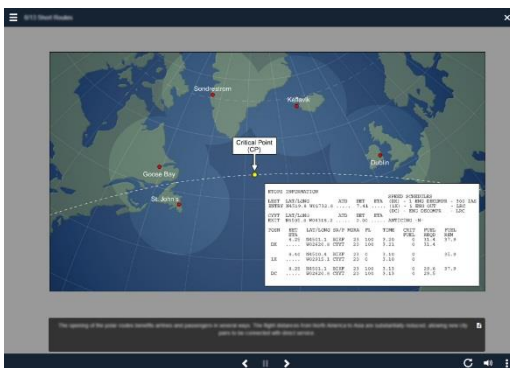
9/11 Short Routes

Sondrestrom

Keflavik

Critical Point (CP)

Goose Bay

Dublin

St. John's

ETOPS INFORMATION

SPEED SCHEDULES

EXIT LAT/LONG ALT RET ETA
ENTRY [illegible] ..... 7.46 .....

CVVT LAT/LONG ALT RET ETA
EXIT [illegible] 3.30 .....

POSN RET LAT/LONG SA/T MORA FL TIME CRIT FUEL FUEL

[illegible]

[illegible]

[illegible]